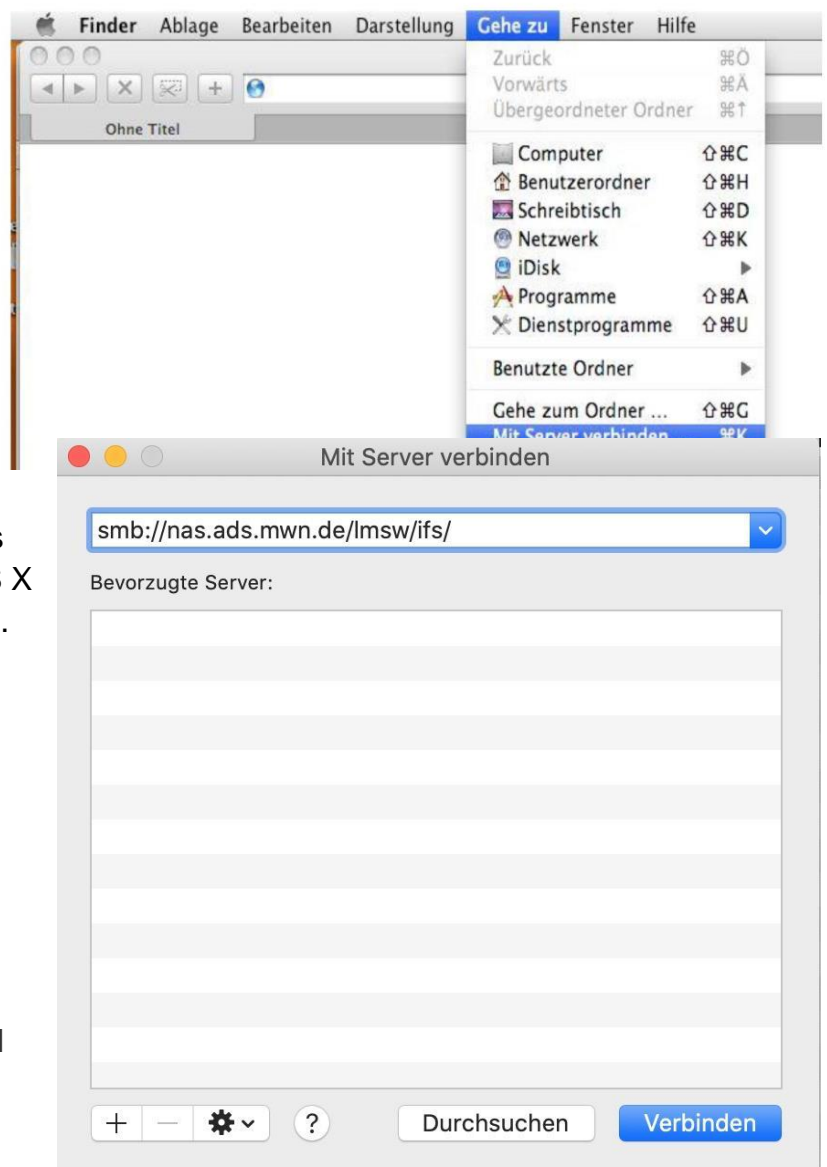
Finder Ablage Bearbeiten Darstellung Gehe zu Fenster Hilfe

Ohne Titel

Zurück ⌘Ö
Vorwärts ⌘Ä
Übergeordneter Ordner ⌘↑
Computer ⇧⌘C
Benutzerordner ⇧⌘H
Schreibtisch ⇧⌘D
Netzwerk ⇧⌘K
iDisk
Programme ⇧⌘A
Dienstprogramme ⇧⌘U
Benutzte Ordner
Gehe zum Ordner ... ⇧⌘G
Mit Server verbinden ⌘K

s
3 X
.
l

Mit Server verbinden

smb://nas.ads.mwn.de/lmsw/ifs/

Bevorzugte Server:

+ — ?
Durchsuchen Verbinden